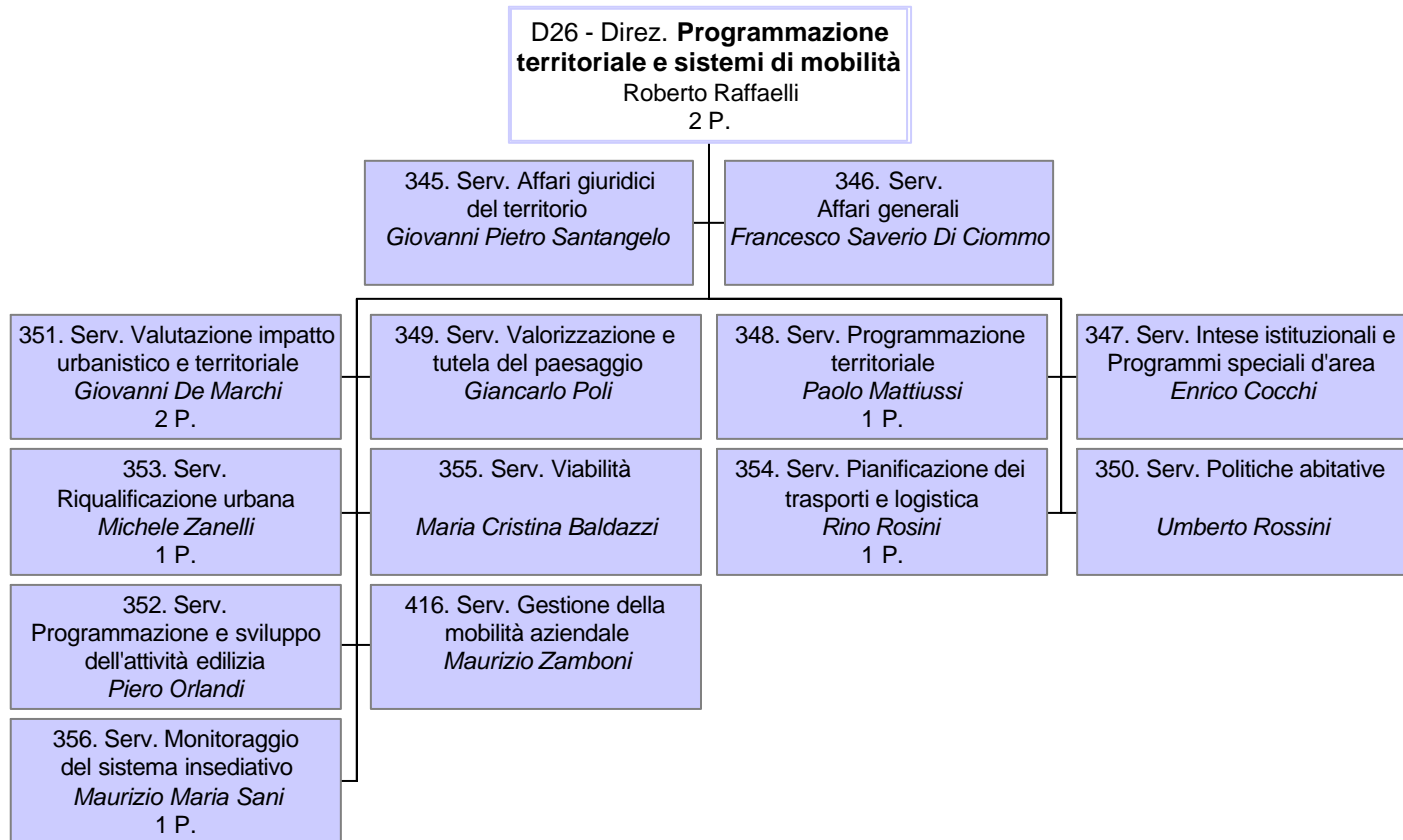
D26 - Direz. **Programmazione territoriale e sistemi di mobilità**
Roberto Raffaelli
2 P.

345. Serv. Affari giuridici del territorio
*Giovanni Pietro Santangelo*

346. Serv. Affari generali
*Francesco Saverio Di Ciommo*

351. Serv. Valutazione impatto urbanistico e territoriale
*Giovanni De Marchi*
2 P.

349. Serv. Valorizzazione e tutela del paesaggio
*Giancarlo Poli*

348. Serv. Programmazione territoriale
*Paolo Mattiussi*
1 P.

347. Serv. Intese istituzionali e Programmi speciali d'area
*Enrico Cocchi*

353. Serv. Riqualificazione urbana
*Michele Zanelli*
1 P.

355. Serv. Viabilità
*Maria Cristina Baldazzi*

354. Serv. Pianificazione dei trasporti e logistica
*Rino Rosini*
1 P.

350. Serv. Politiche abitative
*Umberto Rossini*

352. Serv. Programmazione e sviluppo dell'attività edilizia
*Piero Orlandi*

416. Serv. Gestione della mobilità aziendale
*Maurizio Zamboni*

356. Serv. Monitoraggio del sistema insediativo
*Maurizio Maria Sani*
1 P.